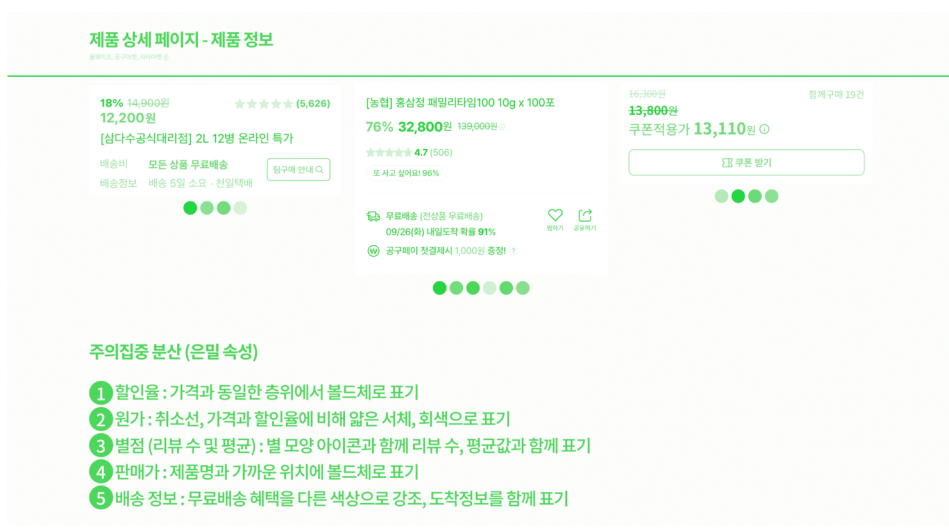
제품 상세 페이지 - 제품 정보

올웨이즈, 공구마켓, 와이어배송

18% ~~14,900원~~
12,200원
[삼다수공식대리점] 2L 12병 온라인 특가
(5,626)
배송비 모든 상품 무료배송
배송정보 배송 5일 소요 · 천일택배
팀구매 안내

[농협] 홍삼정 패밀리타임100 10g x 100포
76% 32,800원 ~~139,000원~~
4.7 (506)
또 사고 싶어요! 96%
무료배송 (전상품 무료배송)
09/26(화) 내일도착 확률 91%
찜하기
공유하기
공구페이 첫결제시 1,000원 증정!

~~16,300원~~
~~13,800원~~
함께구매 19건
쿠폰적용가 13,110원
쿠폰 받기

주의집중 분산 (은밀 속성)

1 할인율 : 가격과 동일한 층위에서 볼드체로 표기
2 원가 : 취소선, 가격과 할인율에 비해 얇은 서체, 회색으로 표기
3 별점 (리뷰 수 및 평균) : 별 모양 아이콘과 함께 리뷰 수, 평균값과 함께 표기
4 판매가 : 제품명과 가까운 위치에 볼드체로 표기
5 배송 정보 : 무료배송 혜택을 다른 색상으로 강조, 도착정보를 함께 표기